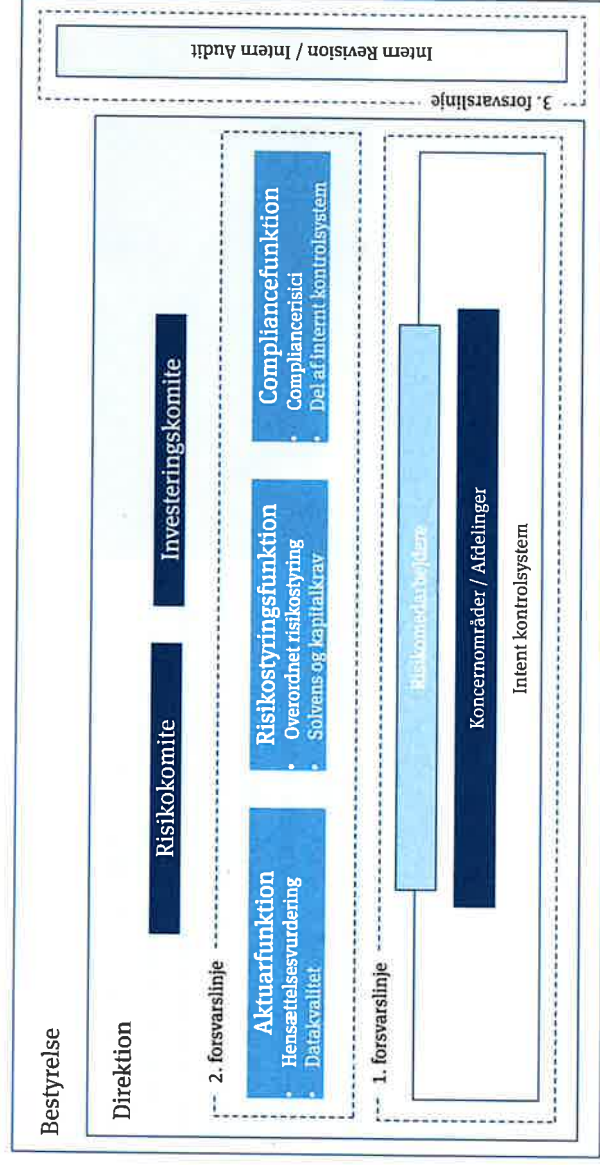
Intern Revision / Intern Audit

3. forsvarslinje

Bestyrelse

Direktion

Risikokomite

Investeringskomite

2. forsvarslinje

Aktuarfunktion
• Hensættelsesvurdering
• Datakvalitet

Risikostyringsfunktion
• Overordnet risikostyring
• Solvens og kapitalkrav

Compliancefunktion
• Compliancerisici
• Del af internt kontrolsystem

1. forsvarslinje

Risikomedarbejdere

Koncernområder / Afdelinger

Intent kontrolsystem